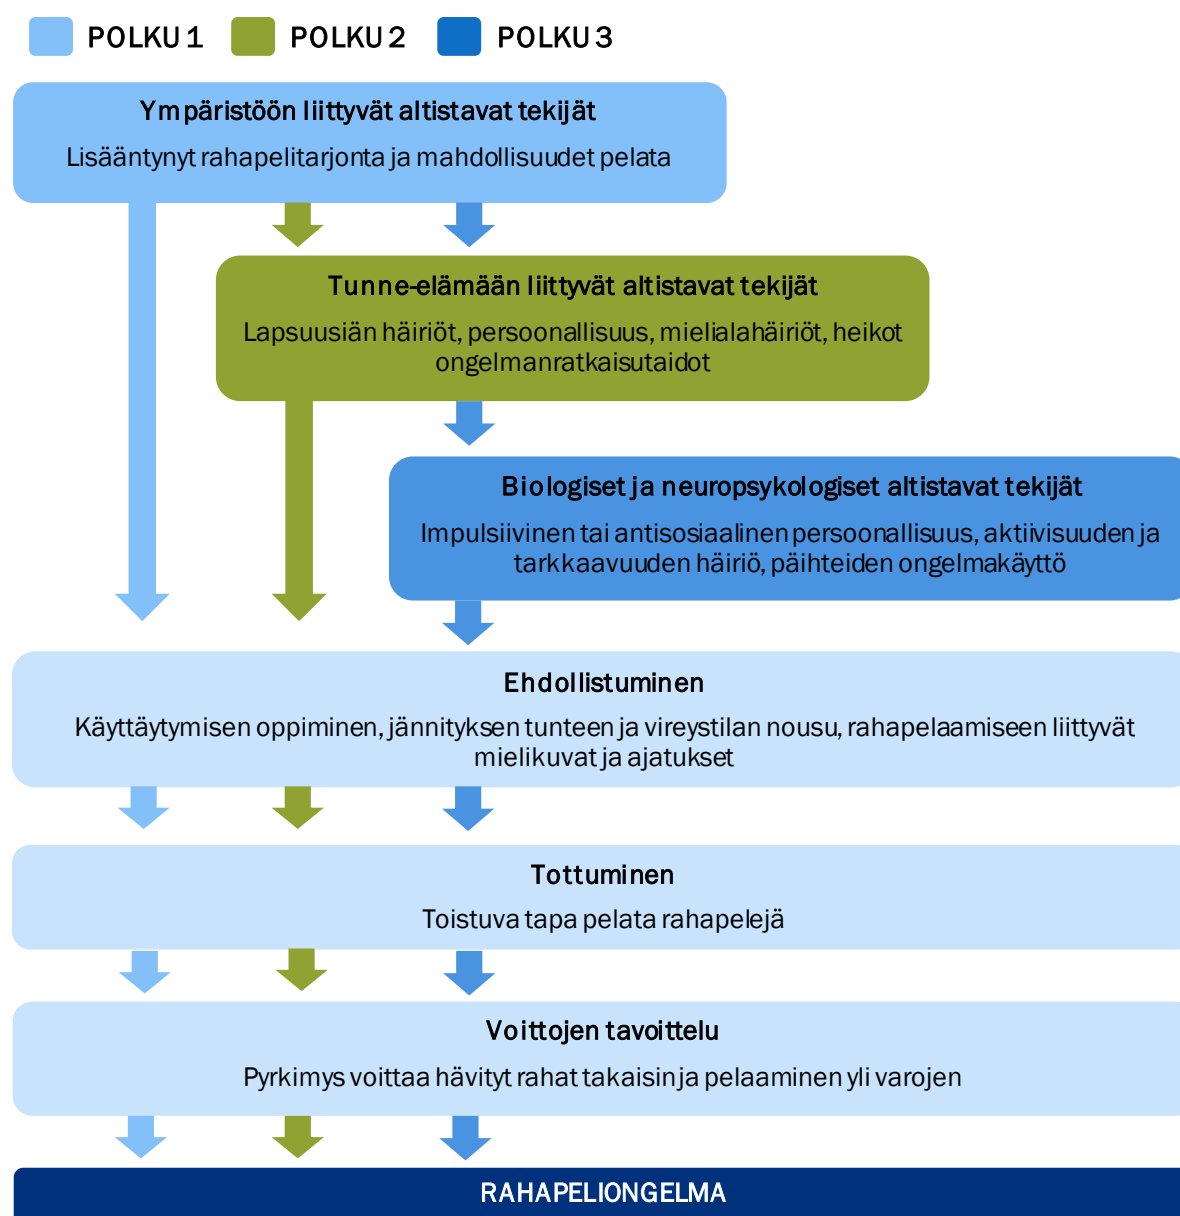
POLKU 1 POLKU 2 POLKU 3

Ympäristöön liittyvät altistavat tekijät

Lisääntynyt rahapelitarjonta ja mahdollisuudet pelata

Tunne-elämään liittyvät altistavat tekijät

Lapsuusiän häiriöt, persoonallisuus, mielialahäiriöt, heikot ongelmanratkaisutaidot

Biologiset ja neuropsykologiset altistavat tekijät

Impulsiivinen tai antisosiaalinen persoonallisuus, aktiivisuuden ja tarkkaavuuden häiriö, päihteiden ongelmakäyttö

Ehdollistuminen

Käyttäytymisen oppiminen, jännityksen tunteen ja vireystilan nousu, rahapelaamiseen liittyvät mielikuvat ja ajatukset

Tottuminen

Toistuva tapa pelata rahapelejä

Voittojen tavoittelu

Pyrkimys voittaa hävityt rahat takaisin ja pelaaminen yli varojen

RAHAPELIONGELMA